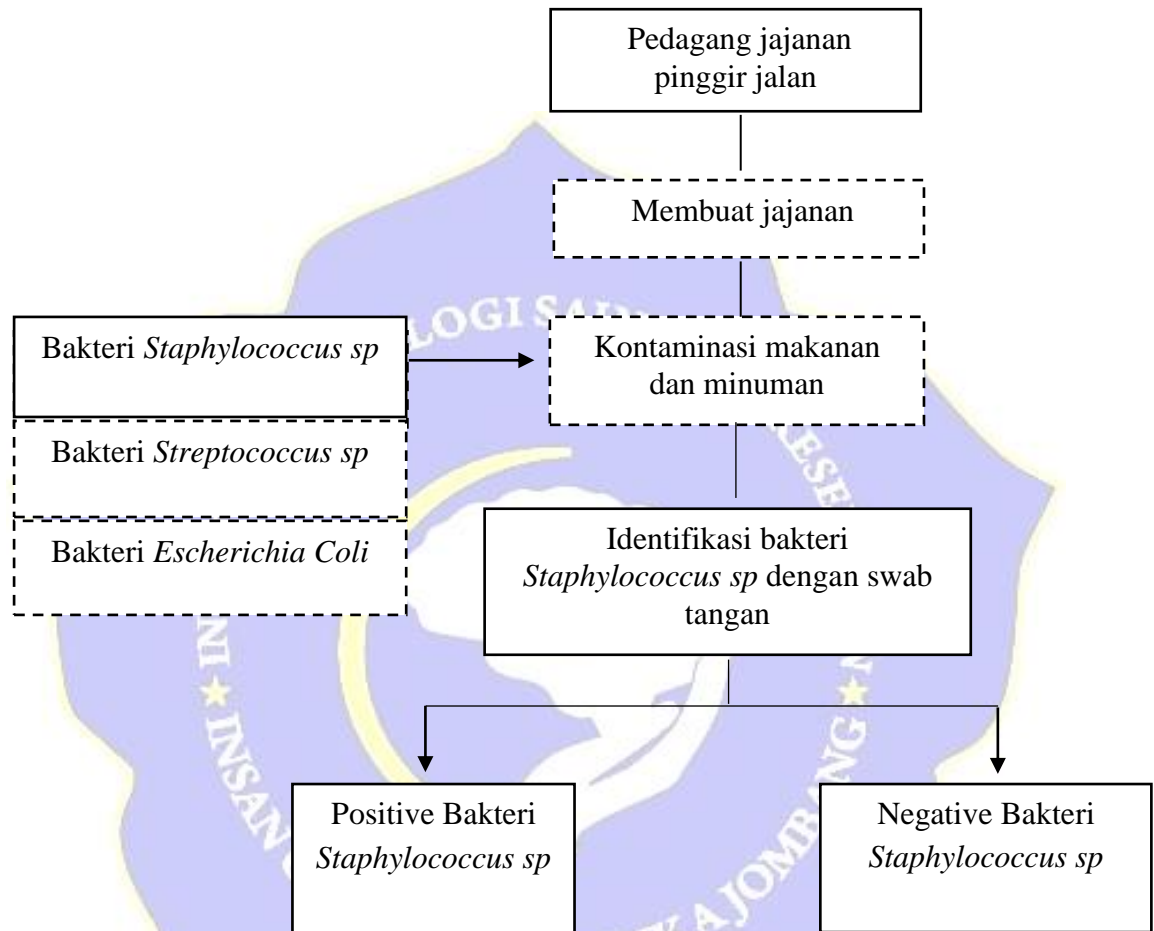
Pedagang jajanan pinggir jalan

Membuat jajanan

Bakteri *Staphylococcus sp*

Bakteri *Streptococcus sp*

Bakteri *Escherichia Coli*

Kontaminasi makanan dan minuman

Identifikasi bakteri *Staphylococcus sp* dengan swab tangan

Positive Bakteri *Staphylococcus sp*

Negative Bakteri *Staphylococcus sp*